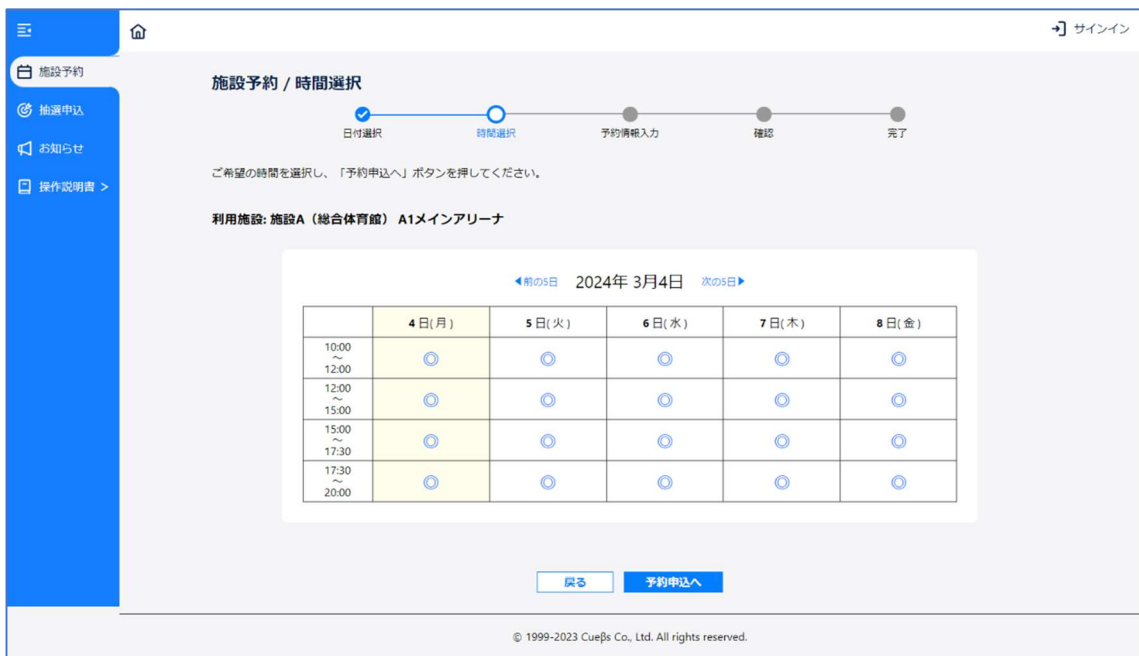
サインイン

施設予約
抽選申込
お知らせ
操作説明書 >

施設予約 / 時間選択

日付選択 時間選択 予約情報入力 確認 完了

ご希望の時間を選択し、「予約申込へ」ボタンを押してください。

利用施設: 施設A（総合体育館） A1メインアリーナ

◀前の5日 2024年 3月4日 次の5日▶

| | 4日(月) | 5日(火) | 6日(水) | 7日(木) | 8日(金) |
|---|---|---|---|---|---|
| 10:00 ～ 12:00 | ◎ | ◎ | ◎ | ◎ | ◎ |
| 12:00 ～ 15:00 | ◎ | ◎ | ◎ | ◎ | ◎ |
| 15:00 ～ 17:30 | ◎ | ◎ | ◎ | ◎ | ◎ |
| 17:30 ～ 20:00 | ◎ | ◎ | ◎ | ◎ | ◎ |

戻る 予約申込へ

© 1999-2023 Cueβs Co., Ltd. All rights reserved.